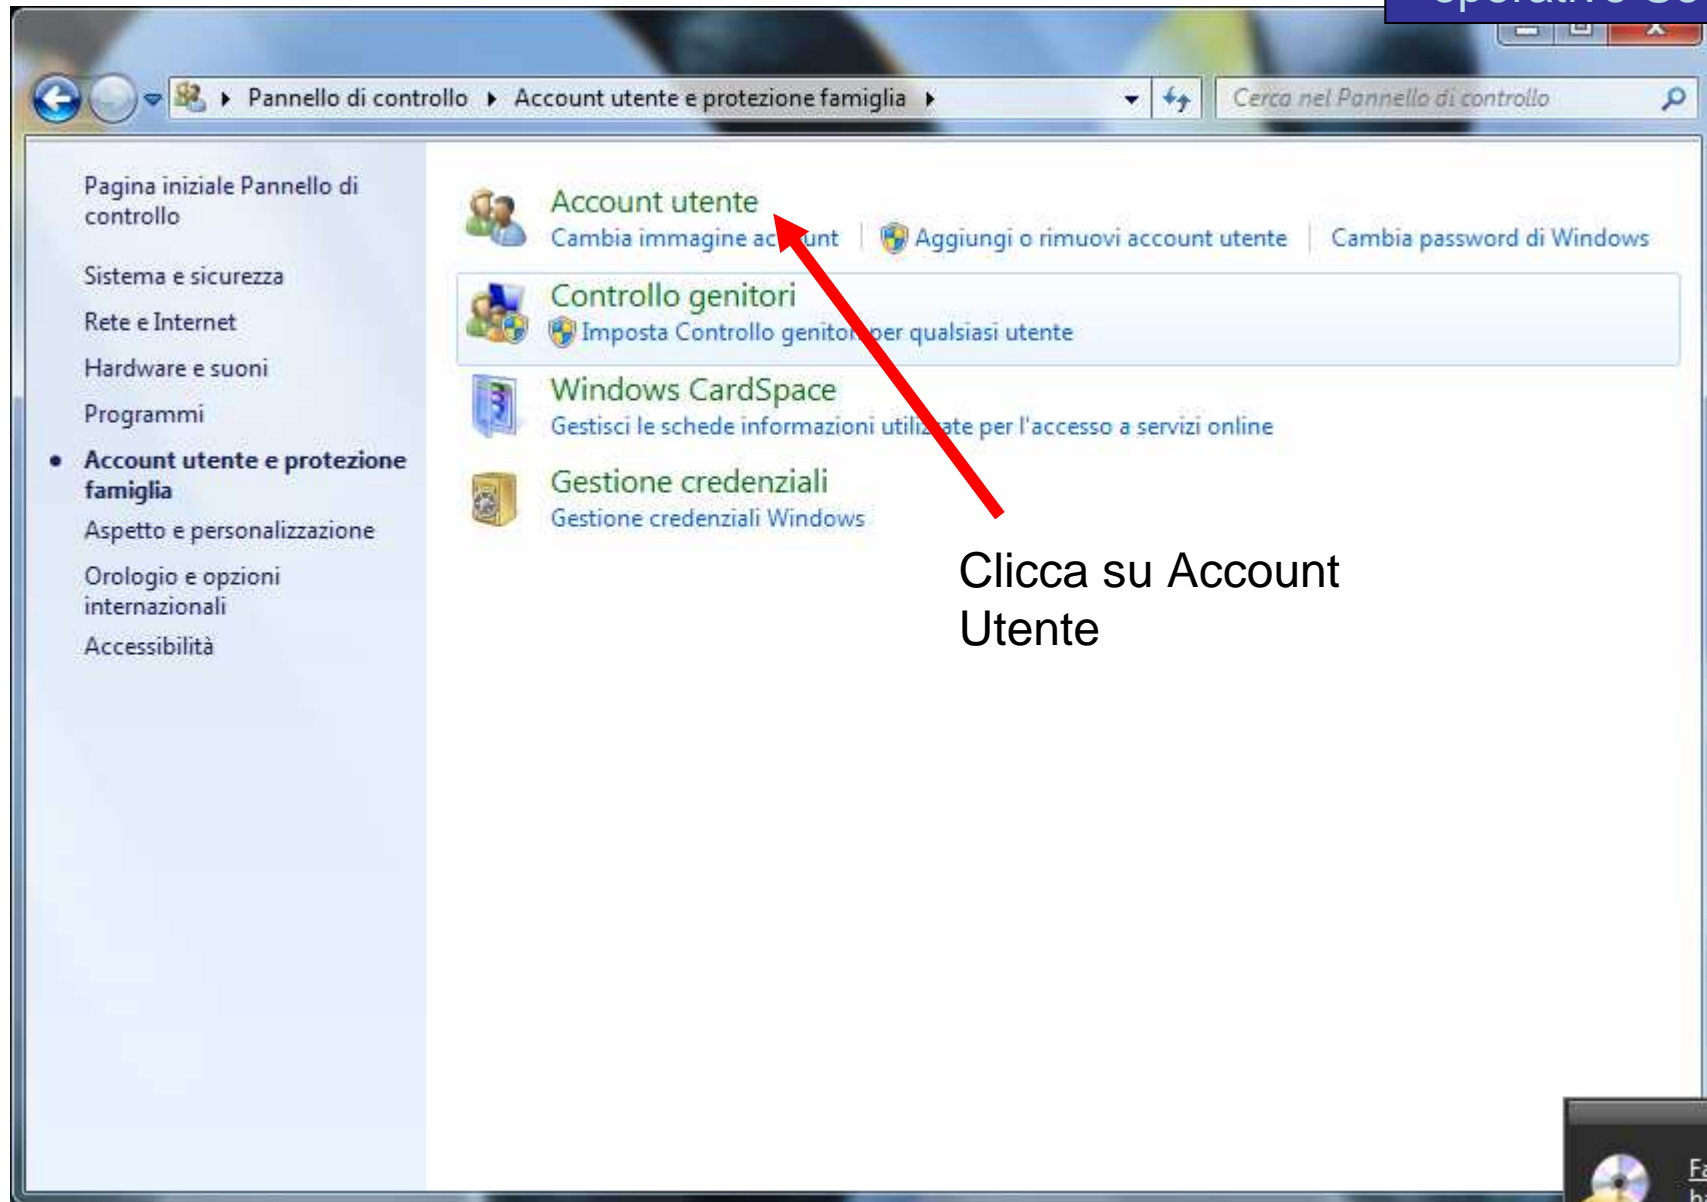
operativo Ge

Pannello di controllo ▸ Account utente e protezione famiglia ▸

Cerca nel Pannello di controllo

Pagina iniziale Pannello di controllo

Sistema e sicurezza

Rete e Internet

Hardware e suoni

Programmi

Account utente e protezione famiglia

Aspetto e personalizzazione

Orologio e opzioni internazionali

Accessibilità

Account utente

Cambia immagine ac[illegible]unt | Aggiungi o rimuovi account utente | Cambia password di Windows

Controllo genitori

Imposta Controllo genito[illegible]per qualsiasi utente

Windows CardSpace

Gestisci le schede informazioni utili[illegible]ate per l'accesso a servizi online

Gestione credenziali

Gestione credenziali Windows

Clicca su Account Utente

Fa